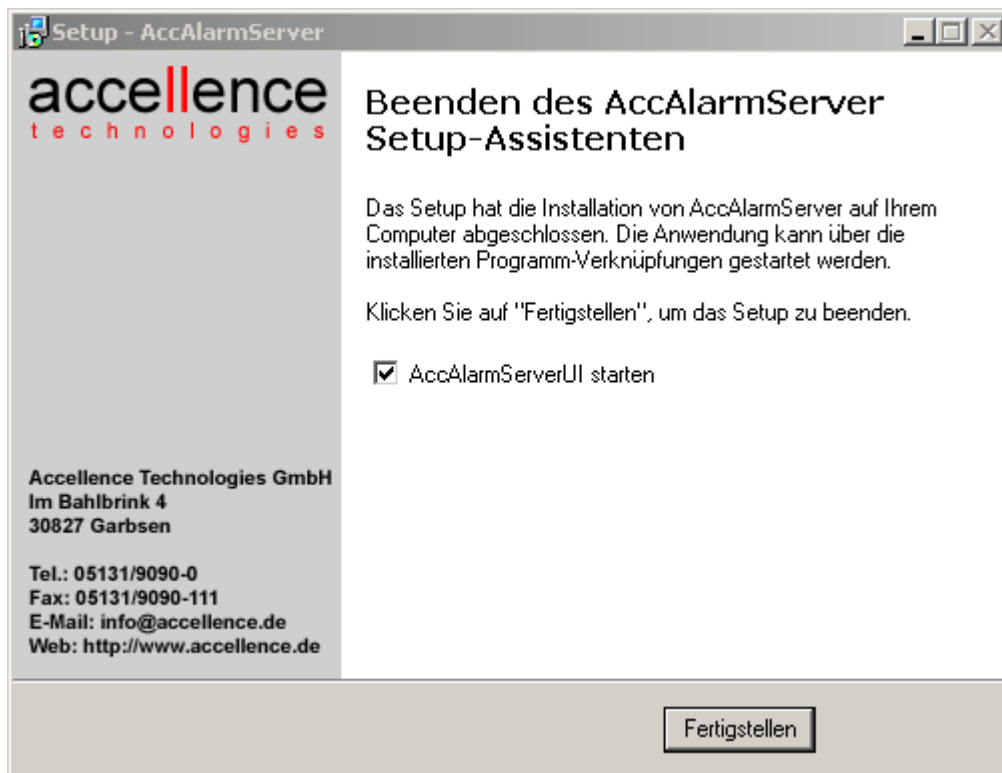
Setup - AccAlarmServer

accellence
technologies

Beenden des AccAlarmServer Setup-Assistenten

Das Setup hat die Installation von AccAlarmServer auf Ihrem Computer abgeschlossen. Die Anwendung kann über die installierten Programm-Verknüpfungen gestartet werden.

Klicken Sie auf "Fertigstellen", um das Setup zu beenden.

☑ AccAlarmServerUI starten

Accellence Technologies GmbH
Im Bahlbrink 4
30827 Garbsen

Tel.: 05131/9090-0
Fax: 05131/9090-111
E-Mail: info@accellence.de
Web: http://www.accellence.de

Fertigstellen